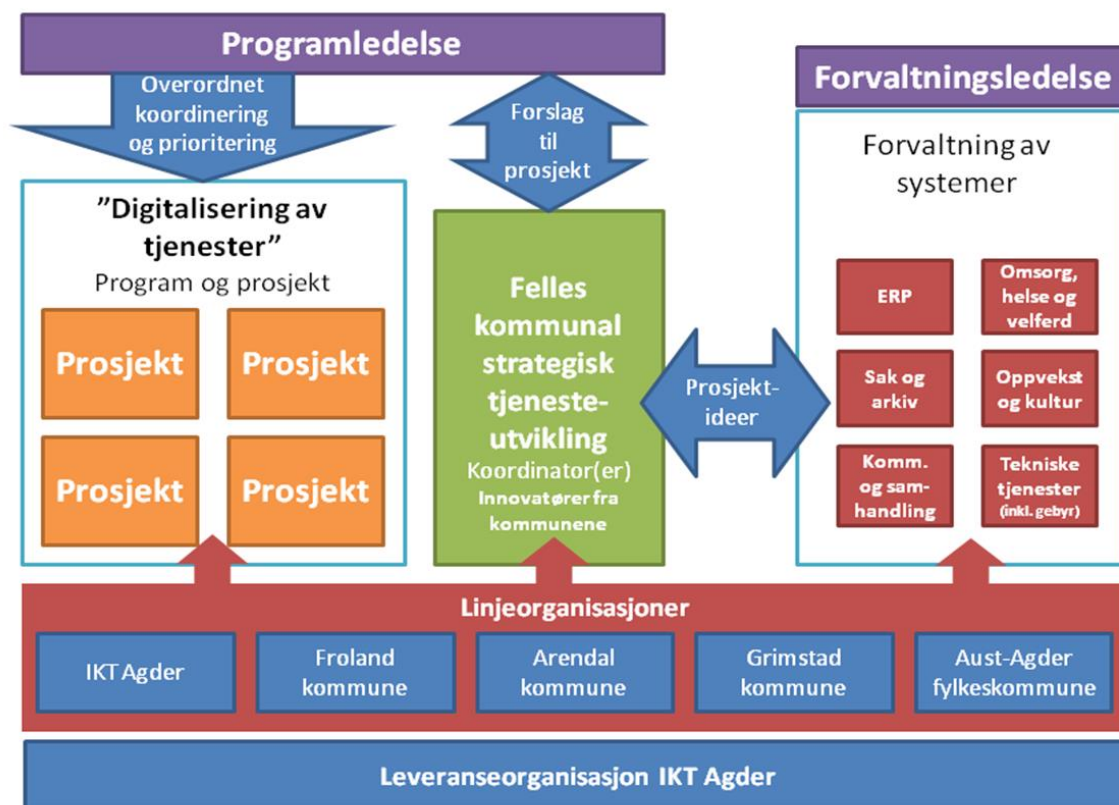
Programledelse

Overordnet koordinering og prioritering

Forslag til prosjekt

Forvaltningsledelse

”Digitalisering av tjenester”
Program og prosjekt

Prosjekt

Prosjekt

Prosjekt

Prosjekt

Felles kommunal strategisk tjenesteutvikling
Koordinator(er)
Innovatører fra kommunene

Prosjektideer

Forvaltning av systemer

ERP

Omsorg, helse og velferd

Sak og arkiv

Oppvekst og kultur

Komm. og samhandling

Tekniske tjenester (inkl. gebyr)

Linjeorganisasjoner

IKT Agder

Froland kommune

Arendal kommune

Grimstad kommune

Aust-Agder fylkeskommune

Leveranseorganisasjon IKT Agder